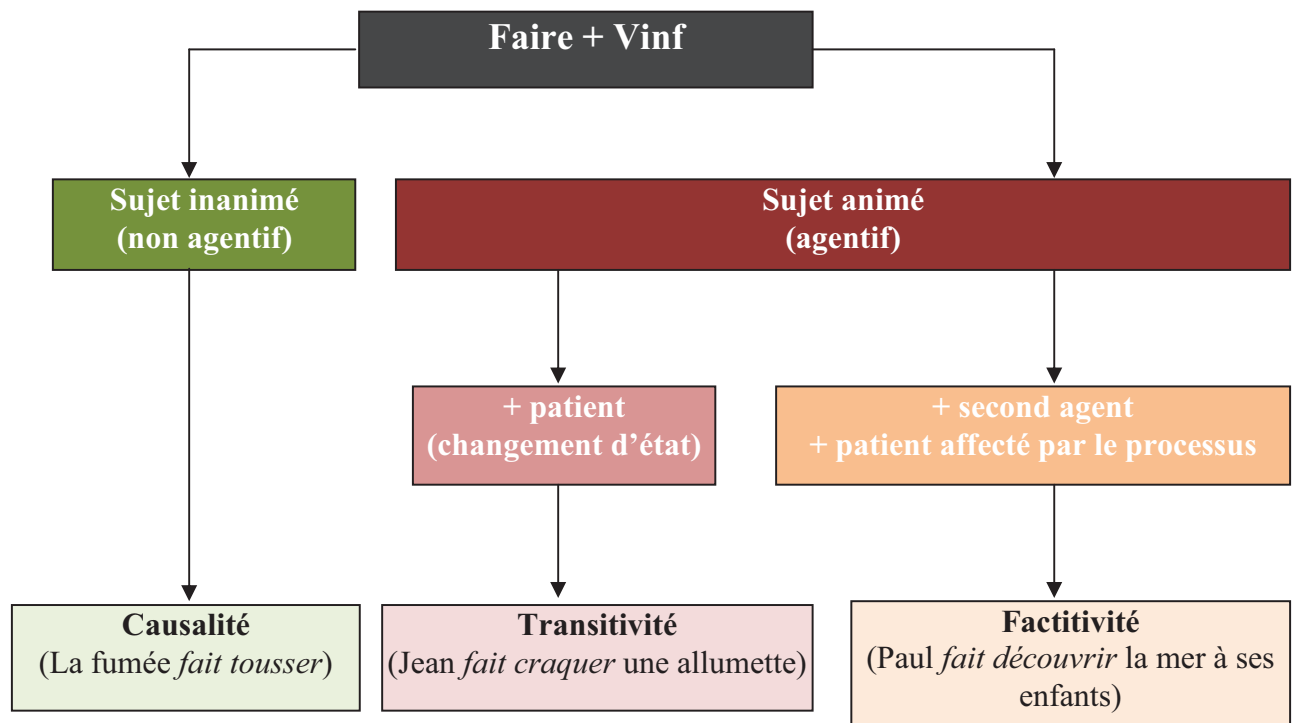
Faire + Vinf

Sujet inanimé
(non agentif)

Sujet animé
(agentif)

+ patient
(changement d’état)

+ second agent
+ patient affecté par le processus

Causalité
(La fumée fait tousser)

Transitivité
(Jean fait craquer une allumette)

Factitivité
(Paul faire découvrir la mer à ses enfants)